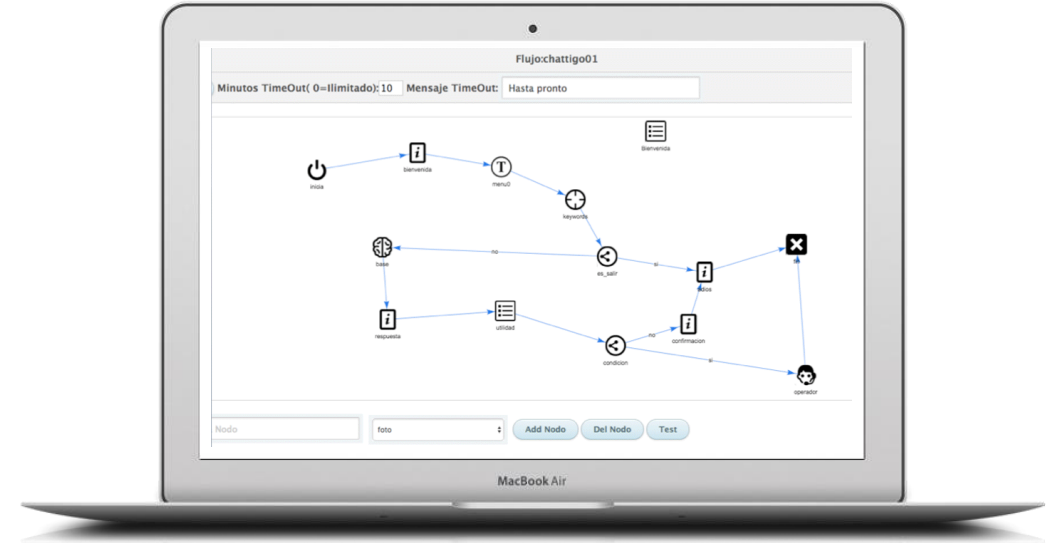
Flujo:chattigo01

Minutos TimeOut( 0=Ilimitado): 10 Mensaje TimeOut: Hasta pronto

Bienvenida

inicio

bienvenida

menu0

keywords

base

no

es_salir

si

fin

todos

respuesta

utilidad

no

confirmacion

condicion

si

operador

Nodo

foto

Add Nodo

Del Nodo

Test

MacBook Air